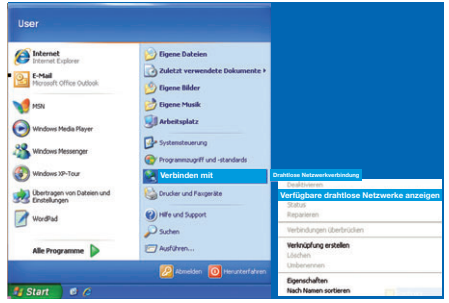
User

Internet
Internet Explorer

E-Mail
Microsoft Office Outlook

MSN

Windows Media Player

Windows Messenger

Windows XP-Tour

Übertragen von Dateien und Einstellungen

WordPad

Alle Programme

Eigene Dateien

Zuletzt verwendete Dokumente

Eigene Bilder

Eigene Musik

Arbeitsplatz

Systemsteuerung

Programmzugriff und -standards

Verbinden mit

Drucker und Faxgeräte

Hilfe und Support

Suchen

Ausführen...

drahtlose Netzwerkverbindung

Deaktivieren

Verfügbare drahtlose Netzwerke anzeigen

Status

Reparieren

Verbindungen überbrücken

Verknüpfung erstellen

Löschen

Umbenennen

Eigenschaften

Nach Namen sortieren

Abmelden

Herunterfahren

Start